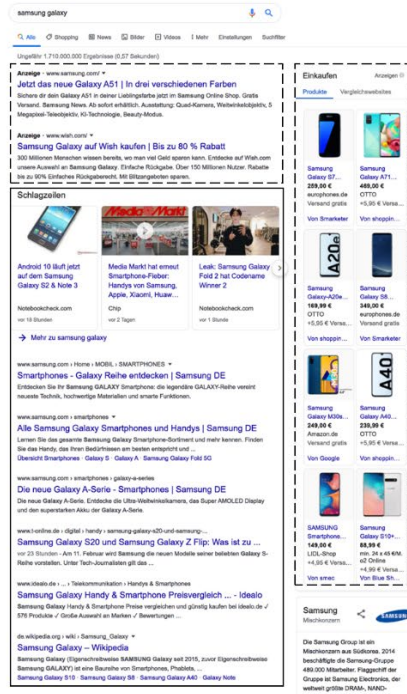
samsung galaxy

Alle Shopping News Bilder Videos Mehr Einstellungen Suchfilter

Ungefähr 1.710.000.000 Ergebnisse (0,57 Sekunden)

Anzeige · www.samsung.com/
Jetzt das neue Galaxy A51 | In drei verschiedenen Farben
Sichere dir dein Galaxy A51 in deiner Lieblingsfarbe jetzt im Samsung Online Shop. Gratis Versand. Samsung News. Ab sofort erhältlich. Ausstattung: Quad-Kamera, Weitwinkelobjektiv, 5 Megapixel-Teleobjektiv, KI-Technologie, Beauty-Modus.

Anzeige · www.wish.com/
Samsung Galaxy auf Wish kaufen | Bis zu 80 % Rabatt
300 Millionen Menschen wissen bereits, wo man viel Geld sparen kann. Entdecke auf Wish.com unsere Auswahl an Samsung Galaxy. Einfache Rückgabe. Über 150 Millionen Nutzer. Rabatte bis zu 90% Einfaches Rückgaberecht. Mit Blitzangeboten sparen.

Schlagzeilen

Android 10 läuft jetzt auf dem Samsung Galaxy S2 & Note 3
Notebookcheck.com
vor 18 Stunden

Media Markt hat erneut Samsung-Fieber: Handys von Samsung, Apple, Xiaomi, Huaw...
Chip
vor 2 Tagen

Leak: Samsung Galaxy Fold 2 hat Codename Winner 2
Notebookcheck.com
vor 1 Stunde

Mehr zu samsung galaxy

www.samsung.com › Home › MOBIL › SMARTPHONES
Smartphones - Galaxy Reihe entdecken | Samsung DE
Entdecken Sie Ihr Samsung GALAXY Smartphone: die legendäre GALAXY-Reihe vereint neueste Technik, hochwertige Materialien und smarte Funktionen.

www.samsung.com › smartphones
Alle Samsung Galaxy Smartphones und Handys | Samsung DE
Lernen Sie die gesamte Samsung Galaxy Smartphone-Sortiment und mehr kennen. Dank der Samsung Galaxy, das Ihren Bedürfnissen am besten entspricht und ...
Übersicht Smartphones · Galaxy S · Galaxy A · Samsung Galaxy Fold 5G

www.samsung.com › smartphones › galaxy-a-series
Die neue Galaxy A-Serie - Smartphones | Samsung DE
Die neue Galaxy A-Serie. Entdecke die Ultra-Weitwinkelkamera, das Super AMOLED Display und den superstarken Akku der Galaxy A-Serie.

www.t-online.de › digital › handy › samsung-galaxy-s20-und-samsung-...
Samsung Galaxy S20 und Samsung Galaxy Z Flip: Was ist zu ...
vor 23 Stunden · Am 11. Februar wird Samsung die neuen Modelle seiner Smartphone-Reihe Galaxy S vorstellen. Unter Tech-Journalisten gilt das ...

www.idealo.de › ... › Telekommunikation › Handys & Smartphones
Samsung Galaxy Handy & Smartphone Preisvergleich ... - Idealo
Samsung Galaxy Handy & Smartphone Preise vergleichen und günstig kaufen bei idealo.de ✓ 576 Produkte ✓ Große Auswahl an Marken ✓ Bewertungen ...

de.wikipedia.org › wiki › Samsung_Galaxy
Samsung Galaxy – Wikipedia
Samsung Galaxy (Eigenschreibweise SAMSUNG Galaxy seit 2015, zuvor Eigenschreibweise Samsung GALAXY) ist eine Baureihe von Smartphones, Phablets, ...
Samsung Galaxy S10 · Samsung Galaxy S8 · Samsung Galaxy A40 · Galaxy Note

Einkaufen
Anzeigen
Produkte Vergleichswebsites

Samsung Galaxy S7...
259,00 €
europhones.de
Versand gratis
Von Smarketer

Samsung Galaxy A71...
469,00 €
OTTO
+5,95 € Versand
Von shoppin...

Samsung Galaxy-A20e...
169,99 €
OTTO
+5,95 € Versand
Von shoppin...

Samsung Galaxy S8...
349,00 €
europhones.de
Versand gratis
Von Smarketer

Samsung Galaxy M30s...
249,00 €
Amazon.de
Versand gratis
Von Google

Samsung Galaxy A40...
239,99 €
OTTO
+5,95 € Versand
Von shoppin...

SAMSUNG Samsung Galaxy A...
149,00 €
LIDL-Shop
+4,95 € Vers...
Von smec

Samsung Galaxy S10+...
88,99 €
mtl. 24 x 45 €/M.
o2 Online-Shop
+4,99 € Versa...
Von Blue Sh...

Samsung
Mischkonzern

Die Samsung Group ist ein Mischkonzern aus Südkorea. 2014 beschäftigte die Samsung-Gruppe 489.000 Mitarbeiter. Flaggschiff der Gruppe ist Samsung Electronics, der weltweit größte DRAM-, NAND-